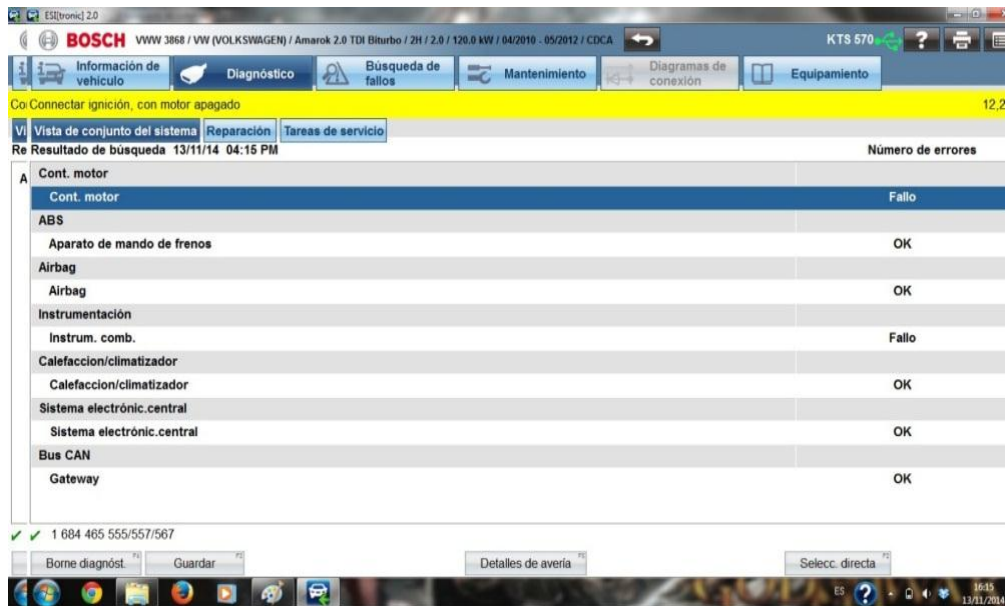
ESI[tronic] 2.0

BOSCH VWW 3868 / VW (VOLKSWAGEN) / Amarok 2.0 TDI Biturbo / 2H / 2.0 / 120.0 kW / 04/2010 - 05/2012 / CDCA

KTS 570

Información de vehículo | Diagnóstico | Búsqueda de fallos | Mantenimiento | Diagramas de conexión | Equipamiento

Co Connectar ignición, con motor apagado

12,2

Vi Vista de conjunto del sistema | Reparación | Tareas de servicio

Re Resultado de búsqueda 13/11/14 04:15 PM

Número de errores

A

| Cont. motor | |
|---|---|
| Cont. motor | Fallo |
| ABS | |
| Aparato de mando de frenos | OK |
| Airbag | |
| Airbag | OK |
| Instrumentación | |
| Instrum. comb. | Fallo |
| Calefaccion/climatizador | |
| Calefaccion/climatizador | OK |
| Sistema electrónic.central | |
| Sistema electrónic.central | OK |
| Bus CAN | |
| Gateway | OK |

✓ ✓ 1 684 465 555/557/567

Borne diagnóst. F1 | Guardar F2 | Detalles de avería F5 | Selecc. directa F8

ES 16:15 13/11/2014